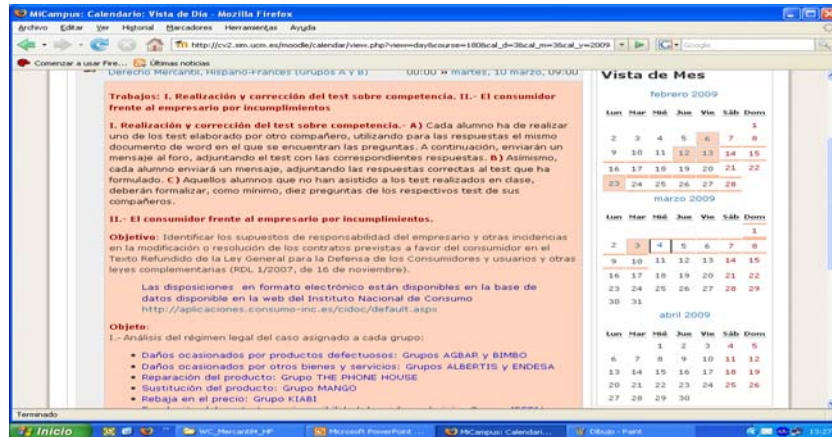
MiCampus: Calendario: Vista de Día - Mozilla Firefox

Archivo Editar Ver Historial Marcadores Herramientas Ayuda

http://cv2.sim.ucm.es/moodle/calendar/view.php?view=day&course=1808cal_d=3&cal_m=3&cal_y=2009

Comenzar a usar Fire... Últimas noticias

Derecho Mercantil, Hispano-Francés (Grupos A y B) 00:00 » martes, 10 marzo, 09:00

Trabajos: I. Realización y corrección del test sobre competencia. II.- El consumidor frente al empresario por incumplimientos

I. Realización y corrección del test sobre competencia.- A) Cada alumno ha de realizar uno de los test elaborado por otro compañero, utilizando para las respuestas el mismo documento de word en el que se encuentran las preguntas. A continuación, enviarán un mensaje al foro, adjuntando el test con las correspondientes respuestas. B) Asimismo, cada alumno enviará un mensaje, adjuntando las respuestas correctas al test que ha formulado. C) Aquellos alumnos que no han asistido a los test realizados en clase, deberán formalizar, como mínimo, diez preguntas de los respectivos test de sus compañeros.

II.- El consumidor frente al empresario por incumplimientos.

Objetivo: Identificar los supuestos de responsabilidad del empresario y otras incidencias en la modificación o resolución de los contratos previstas a favor del consumidor en el Texto Refundido de la Ley General para la Defensa de los Consumidores y usuarios y otras leyes complementarias (RDL 1/2007, de 16 de noviembre).

Las disposiciones en formato electrónico están disponibles en la base de datos disponible en la web del Instituto Nacional de Consumo http://aplicaciones.consumo-inc.es/cidoc/default.aspx

Objeto:
I.- Análisis del régimen legal del caso asignado a cada grupo:

• Daños ocasionados por productos defectuosos: Grupos AGBAR y BIMBO
• Daños ocasionados por otros bienes y servicios: Grupos ALBERTIS y ENDESA
• Reparación del producto: Grupo THE PHONE HOUSE
• Sustitución del producto: Grupo MANGO
• Rebaja en el precio: Grupo KIABI

Vista de Mes

febrero 2009

| Lun | Mar | Mié | Jue | Vie | Sáb | Dom |
|---|---|---|---|---|---|---|
| | | | | | | 1 |
| 2 | 3 | 4 | 5 | 6 | 7 | 8 |
| 9 | 10 | 11 | 12 | 13 | 14 | 15 |
| 16 | 17 | 18 | 19 | 20 | 21 | 22 |
| 23 | 24 | 25 | 26 | 27 | 28 | |

marzo 2009

| Lun | Mar | Mié | Jue | Vie | Sáb | Dom |
|---|---|---|---|---|---|---|
| | | | | | | 1 |
| 2 | 3 | 4 | 5 | 6 | 7 | 8 |
| 9 | 10 | 11 | 12 | 13 | 14 | 15 |
| 16 | 17 | 18 | 19 | 20 | 21 | 22 |
| 23 | 24 | 25 | 26 | 27 | 28 | 29 |
| 30 | 31 | | | | | |

abril 2009

| Lun | Mar | Mié | Jue | Vie | Sáb | Dom |
|---|---|---|---|---|---|---|
| | | 1 | 2 | 3 | 4 | 5 |
| 6 | 7 | 8 | 9 | 10 | 11 | 12 |
| 13 | 14 | 15 | 16 | 17 | 18 | 19 |
| 20 | 21 | 22 | 23 | 24 | 25 | 26 |
| 27 | 28 | 29 | 30 | | | |

Terminado

Inicio | WC_MercantilH_HF | Microsoft PowerPoint ... | MiCampus: Calendari... | Dibujo - Paint | 13:2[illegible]